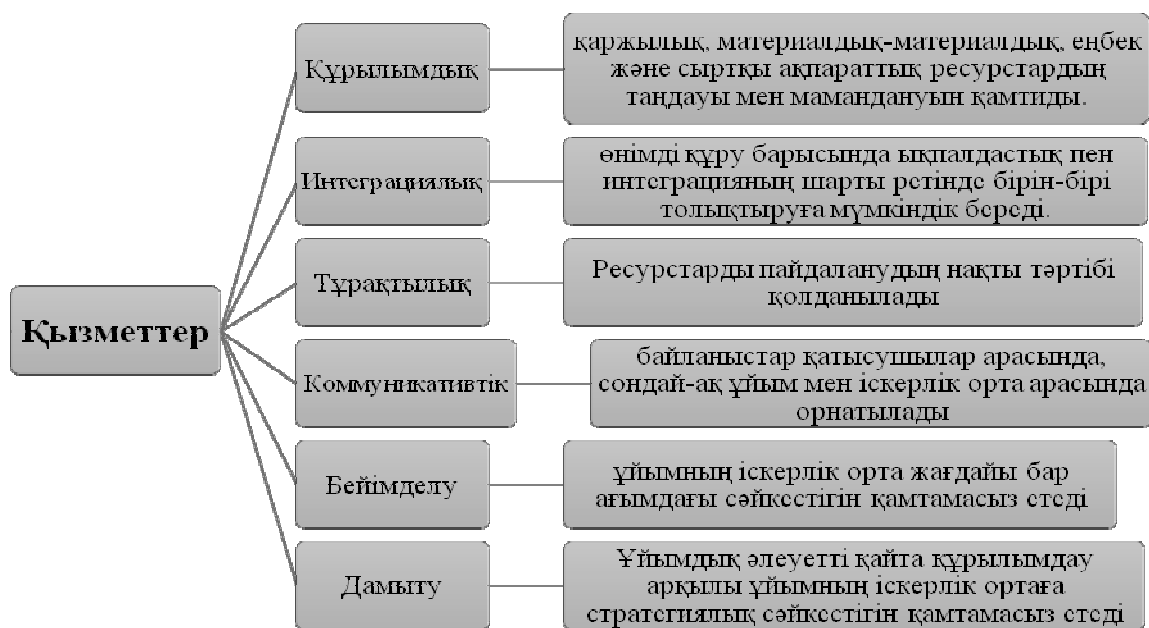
Қызметтер

Құрылымдық

қаржылық, материалдық-материалдық, еңбек және сыртқы ақпараттық ресурстардың таңдауы мен мамандануын қамтиды.

Интеграциялық

өнімді құру барысында ықпалдастық пен интеграцияның шарты ретінде бірін-бірі толықтыруға мүмкіндік береді.

Тұрақтылық

Ресурстарды пайдаланудың нақты тәртібі қолданылады

Коммуникативтік

байланыстар қатысушылар арасында, сондай-ақ ұйым мен іскерлік орта арасында орнатылады

Бейімделу

ұйымның іскерлік орта жағдайы бар ағымдағы сәйкестігін қамтамасыз етеді

Дамыту

Ұйымдық әлеуетті қайта құрылымдау арқылы ұйымның іскерлік ортаға стратегиялық сәйкестігін қамтамасыз етеді